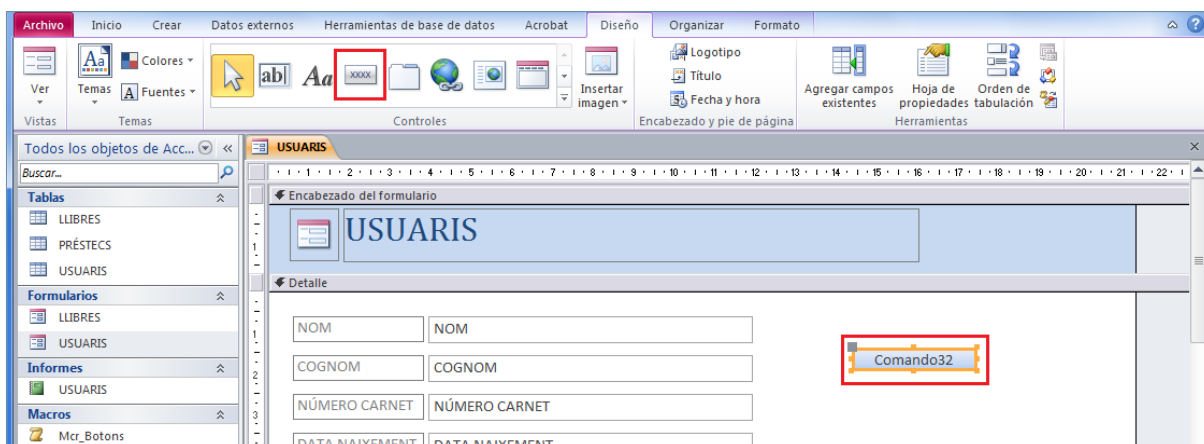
Archivo Inicio Crear Datos externos Herramientas de base de datos Acrobat Diseño Organizar Formato

Ver
Vistas
Temas
Colores
Fuentes
Temas
ab| Aa XXXX
Controles
Insertar imagen
Logotipo
Título
Fecha y hora
Encabezado y pie de página
Agregar campos existentes
Hoja de propiedades
Orden de tabulación
Herramientas

Todos los objetos de Acc...
Buscar...
Tablas
LLIBRES
PRÉSTECS
USUARIS
Formularios
LLIBRES
USUARIS
Informes
USUARIS
Macros
Mcr_Botons

USUARIS
Encabezado del formulario
USUARIS
Detalle
NOM | NOM
COGNOM | COGNOM
NÚMERO CARNET | NÚMERO CARNET
DATA NAIXEMENT | DATA NAIXEMENT
Comando32